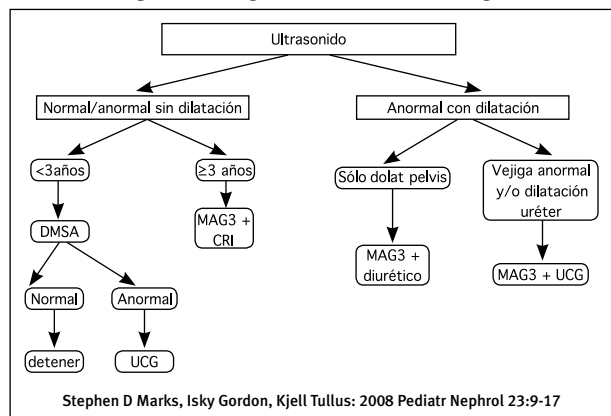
Ultrasonido

Normal/anormal sin dilatación

Anormal con dilatación

<3años

≥3 años

Sólo dolat pelvis

Vejiga anormal y/o dilatación uréter

DMSA

MAG3 + CRI

MAG3 + diurético

MAG3 + UCG

Normal

Anormal

detener

UCG

Stephen D Marks, Isky Gordon, Kjell Tullus: 2008 Pediatr Nephrol 23:9-17